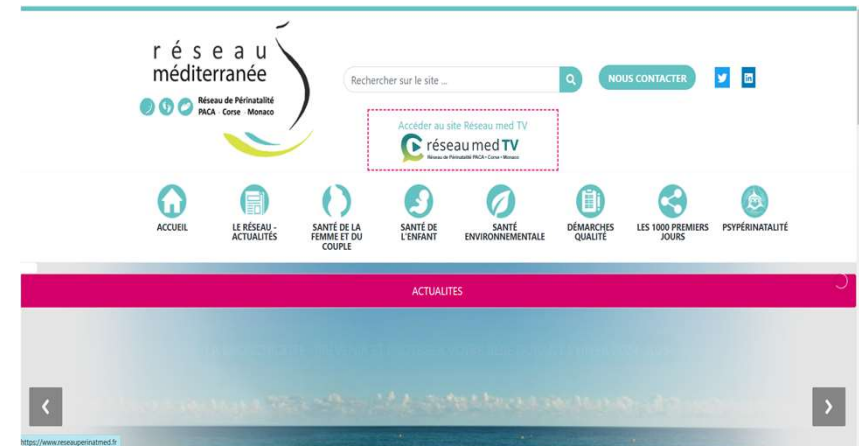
réseau méditerranée

Réseau de Périnatalité PACA · Corse · Monaco

Rechercher sur le site ...

NOUS CONTACTER

Accéder au site Réseau med TV

réseau med TV

Réseau de Périnatalité PACA · Corse · Monaco

ACCUEIL

LE RÉSEAU - ACTUALITÉS

SANTÉ DE LA FEMME ET DU COUPLE

SANTÉ DE L'ENFANT

SANTÉ ENVIRONNEMENTALE

DÉMARCHES QUALITÉ

LES 1000 PREMIERS JOURS

PSYPÉRINATALITÉ

ACTUALITES

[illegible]

https://www.reseauperinatmed.fr